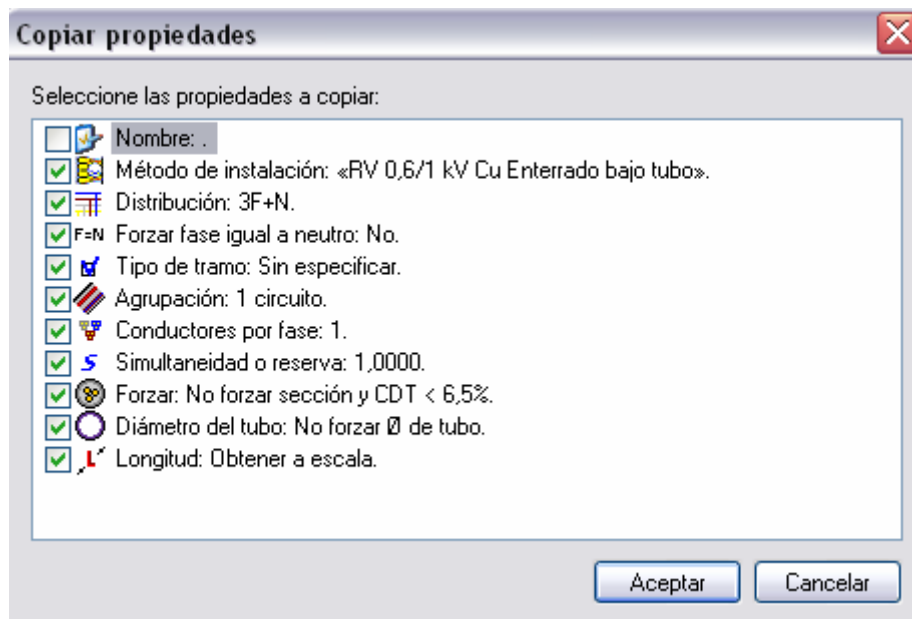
Copiar propiedades

Seleccione las propiedades a copiar:

Nombre: .
Método de instalación: «RV 0,6/1 kV Cu Enterrado bajo tubo».
Distribución: 3F+N.
F=N Forzar fase igual a neutro: No.
Tipo de tramo: Sin especificar.
Agrupación: 1 circuito.
Conductores por fase: 1.
S Simultaneidad o reserva: 1,0000.
Forzar: No forzar sección y CDT < 6,5%.
Diámetro del tubo: No forzar Ø de tubo.
L Longitud: Obtener a escala.

Aceptar
Cancelar